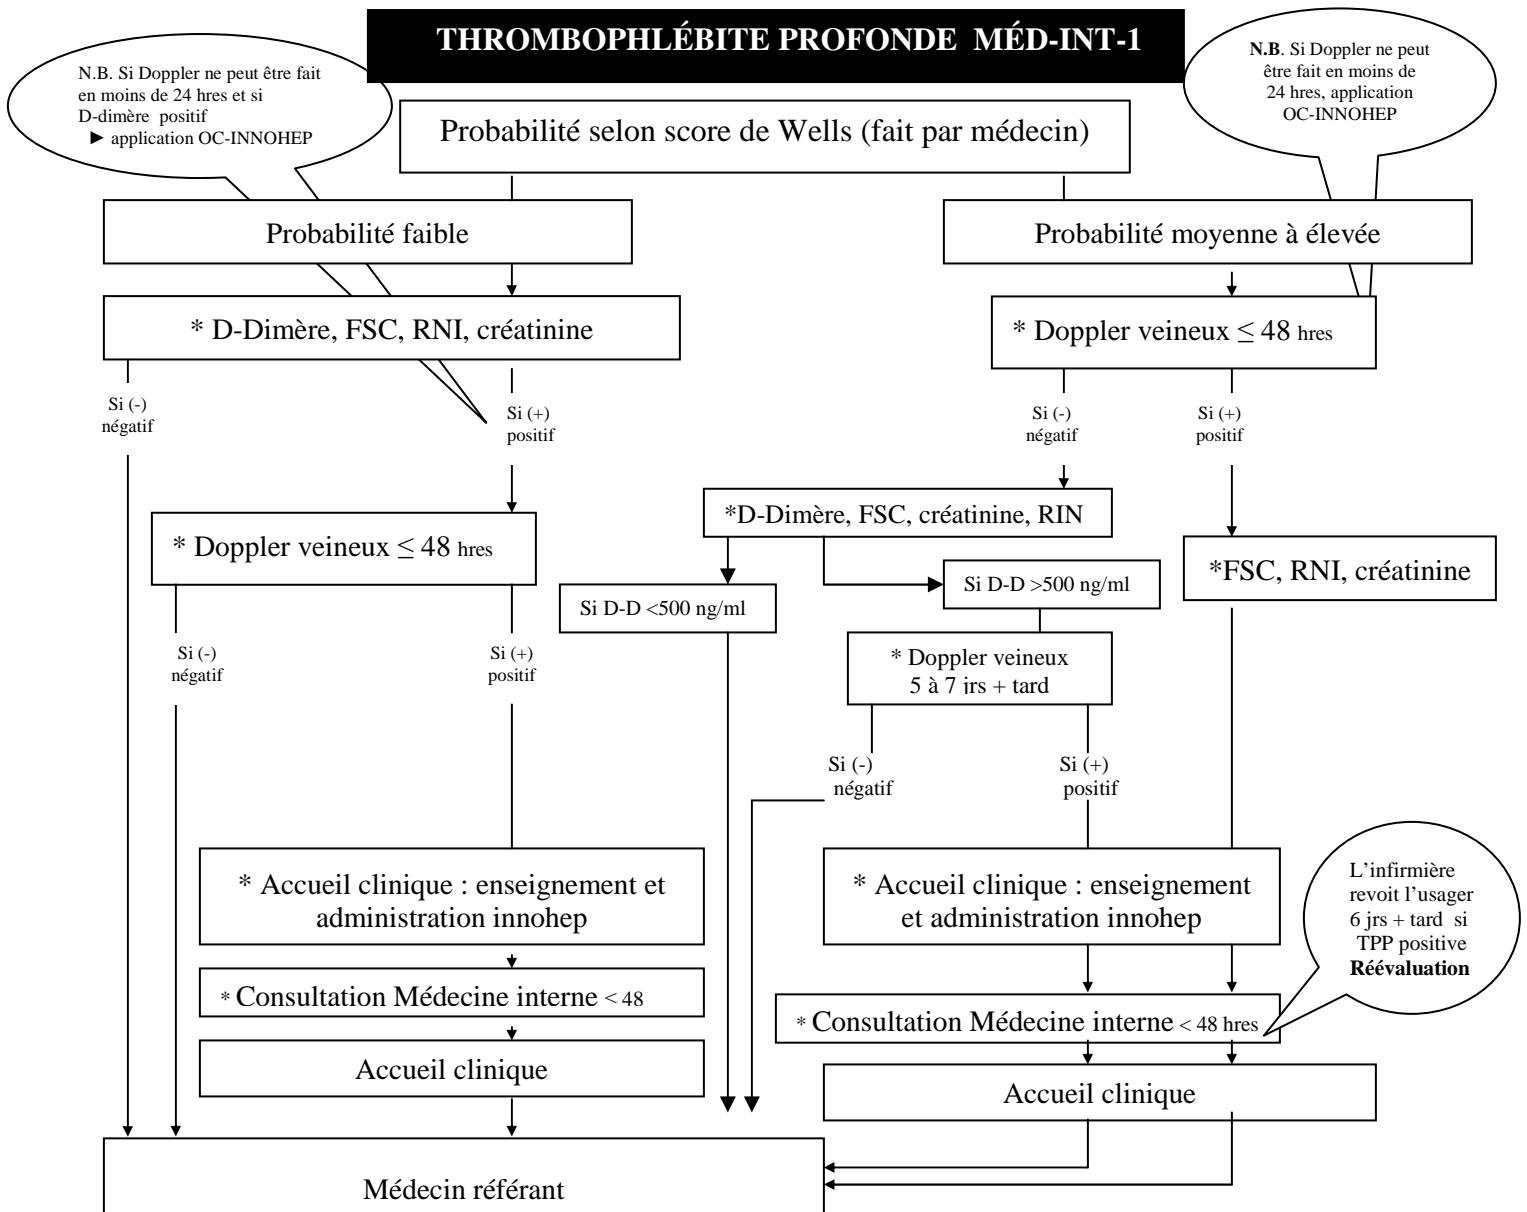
THROMBOPHLÉBITE PROFONDE MÉD-INT-1

N.B. Si Doppler ne peut être fait en moins de 24 hres et si D-dimère positif ► application OC-INNOHEP

N.B. Si Doppler ne peut être fait en moins de 24 hres, application OC-INNOHEP

Probabilité selon score de Wells (fait par médecin)

Probabilité faible

Probabilité moyenne à élevée

* D-Dimère, FSC, RNI, créatinine

* Doppler veineux $\leq$ 48 hres

Si (-) négatif

Si (+) positif

Si (-) négatif

Si (+) positif

* Doppler veineux $\leq$ 48 hres

*D-Dimère, FSC, créatinine, RIN

Si D-D <500 ng/ml

Si D-D >500 ng/ml

*FSC, RNI, créatinine

Si (-) négatif

Si (+) positif

* Doppler veineux 5 à 7 jrs + tard

Si (-) négatif

Si (+) positif

* Accueil clinique : enseignement et administration innohep

* Accueil clinique : enseignement et administration innohep

L'infirmière revoit l'usager 6 jrs + tard si TPP positive Réévaluation

* Consultation Médecine interne < 48

* Consultation Médecine interne < 48 hres

Accueil clinique

Accueil clinique

Médecin référant